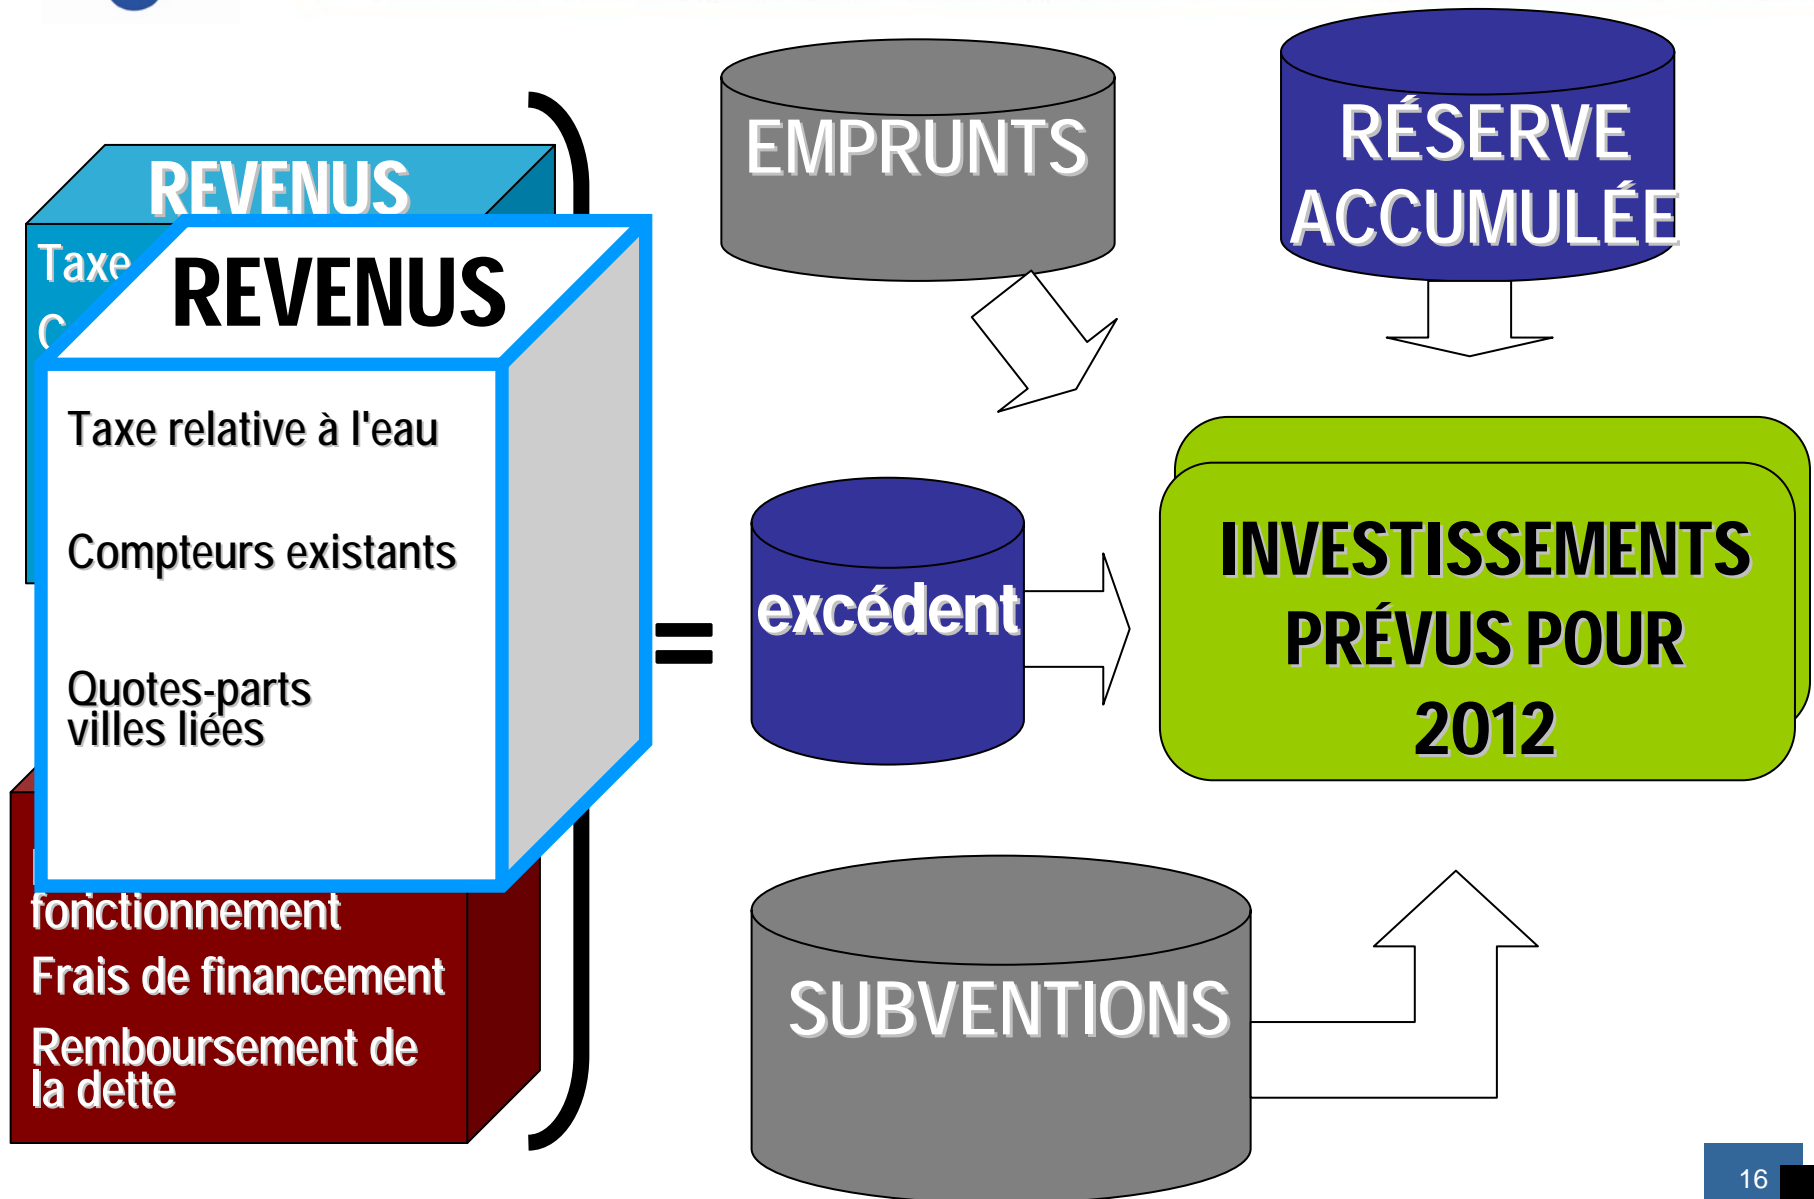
REVENUS

Taxe

C

REVENUS

Taxe relative à l'eau

Compteurs existants

Quotes-parts villes liées

fonctionnement

Frais de financement

Remboursement de la dette

=

EMPRUNTS

RÉSERVE ACCUMULÉE

excédent

INVESTISSEMENTS PRÉVUS POUR 2012

SUBVENTIONS

16